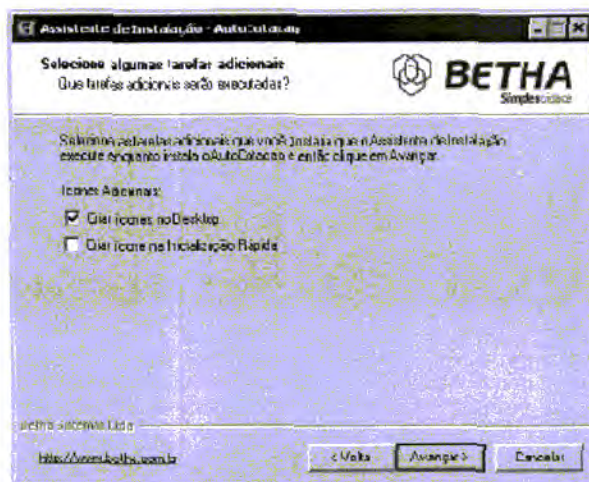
Assistente de Instalação - AutoCotação

Selecione algumas tarefas adicionais
Que tarefas adicionais serão executadas?

BETHA
Simplescidade

Selecione as tarefas adicionais que você gostaria que o Assistente de Instalação execute enquanto instala o AutoCotação e então clique em Avançar.

Ícones Adicionais:

Criar ícones no Desktop

Criar ícone na Inicialização Rápida

Betha Sistemas Ltda

http://www.betha.com.br

< Voltar

Avançar >

Cancelar